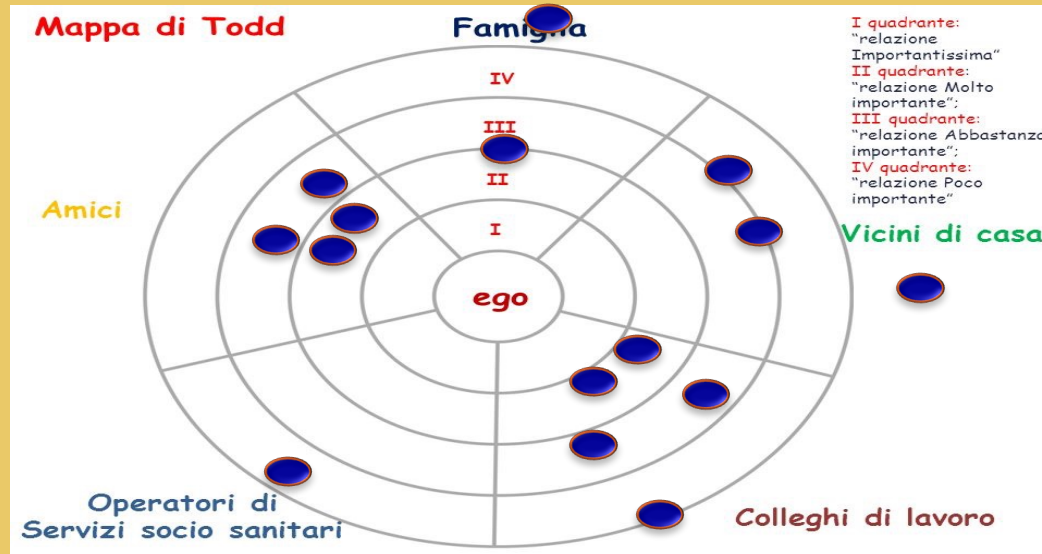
Mappa di Todd

Famiglia

I quadrante: "relazione Importantissima"
II quadrante: "relazione Molto importante";
III quadrante: "relazione Abbastanza importante";
IV quadrante: "relazione Poco importante"

IV
III
II
I
ego

Amici

Vicini di casa

Operatori di Servizi socio sanitari

Colleghi di lavoro